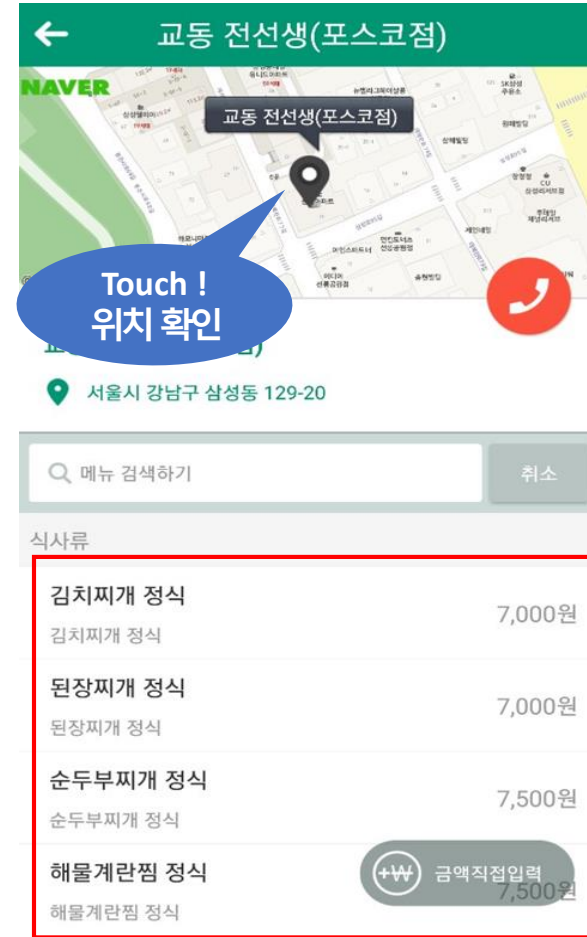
교동 전선생(포스코점)

NAVER

교동 전선생(포스코점)

Touch !
위치 확인

서울시 강남구 삼성동 129-20

메뉴 검색하기

취소

식사류

김치찌개 정식
김치찌개 정식
7,000원

된장찌개 정식
된장찌개 정식
7,000원

순두부찌개 정식
순두부찌개 정식
7,500원

해물계란찜 정식
해물계란찜 정식
7,500원

+₩ 금액직접입력